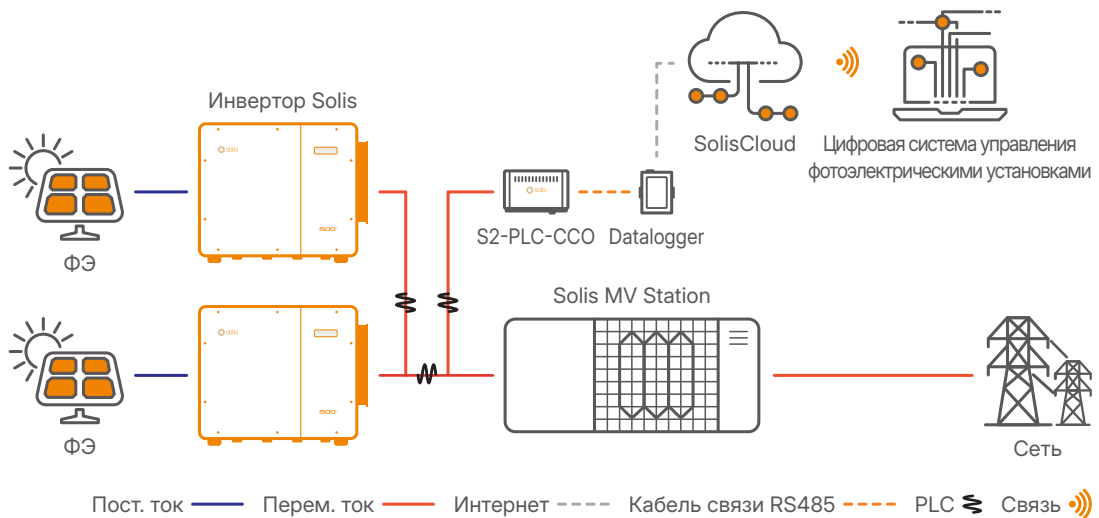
Инвертор Solis

ФЭ

ФЭ

S2-PLC-CCO

Datalogger

SolisCloud

Цифровая система управления фотоэлектрическими установками

Solis MV Station

Сеть

Пост. ток   Перем. ток   Интернет   Кабель связи RS485   PLC   Связь